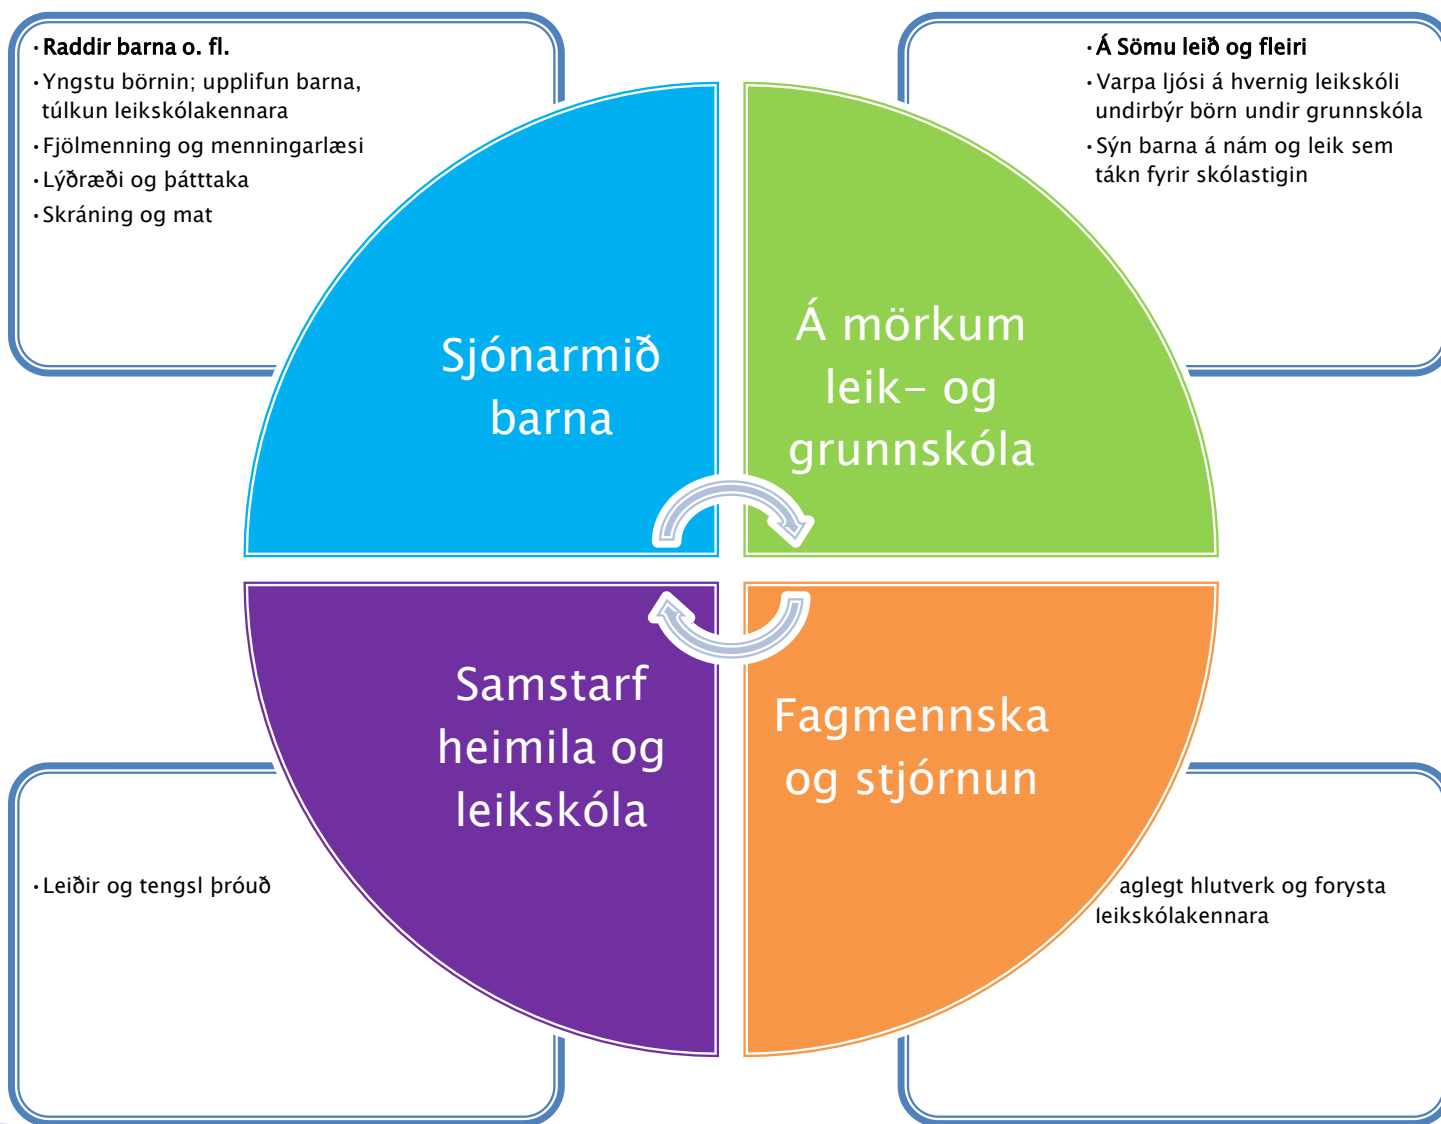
• Raddir barna o. fl.
• Yngstu börnin; upplifun barna, túlkun leikskólakennara
• Fjölmenning og menningarlæsi
• Lýðræði og þátttaka
• Skráning og mat

• Á Sömu leið og fleiri
• Varpa ljósi á hvernig leikskóli undirbýr börn undir grunnskóla
• Sýn barna á nám og leik sem tákn fyrir skólastigin

Sjónarmið barna

Á mörkum leik- og grunnskóla

Samstarf heimila og leikskóla

Fagmennska og stjórnun

• Leiðir og tengsl þróuð

aglegt hlutverk og forysta leikskólakennara